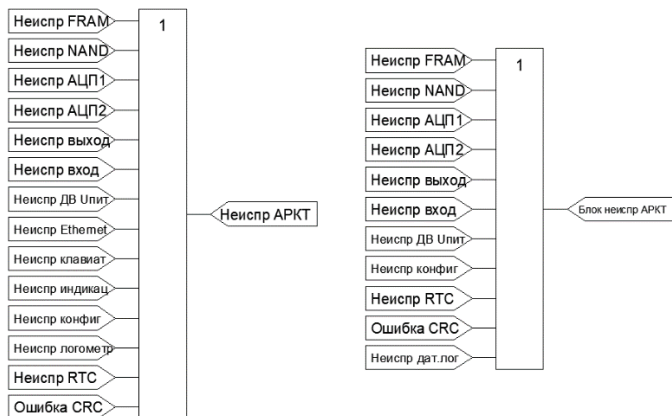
Неиспр FRAM
Неиспр NAND
Неиспр АЦП1
Неиспр АЦП2
Неиспр выход
Неиспр вход
Неиспр ДВ Uпит
Неиспр Ethernet
Неиспр клавиат
Неиспр индикац
Неиспр конфиг
Неиспр логометр
Неиспр RTC
Ошибка CRC

1

Неиспр АРКТ

Неиспр FRAM
Неиспр NAND
Неиспр АЦП1
Неиспр АЦП2
Неиспр выход
Неиспр вход
Неиспр ДВ Uпит
Неиспр конфиг
Неиспр RTC
Ошибка CRC
Неиспр дат.лог

1

Блок неиспр АРКТ